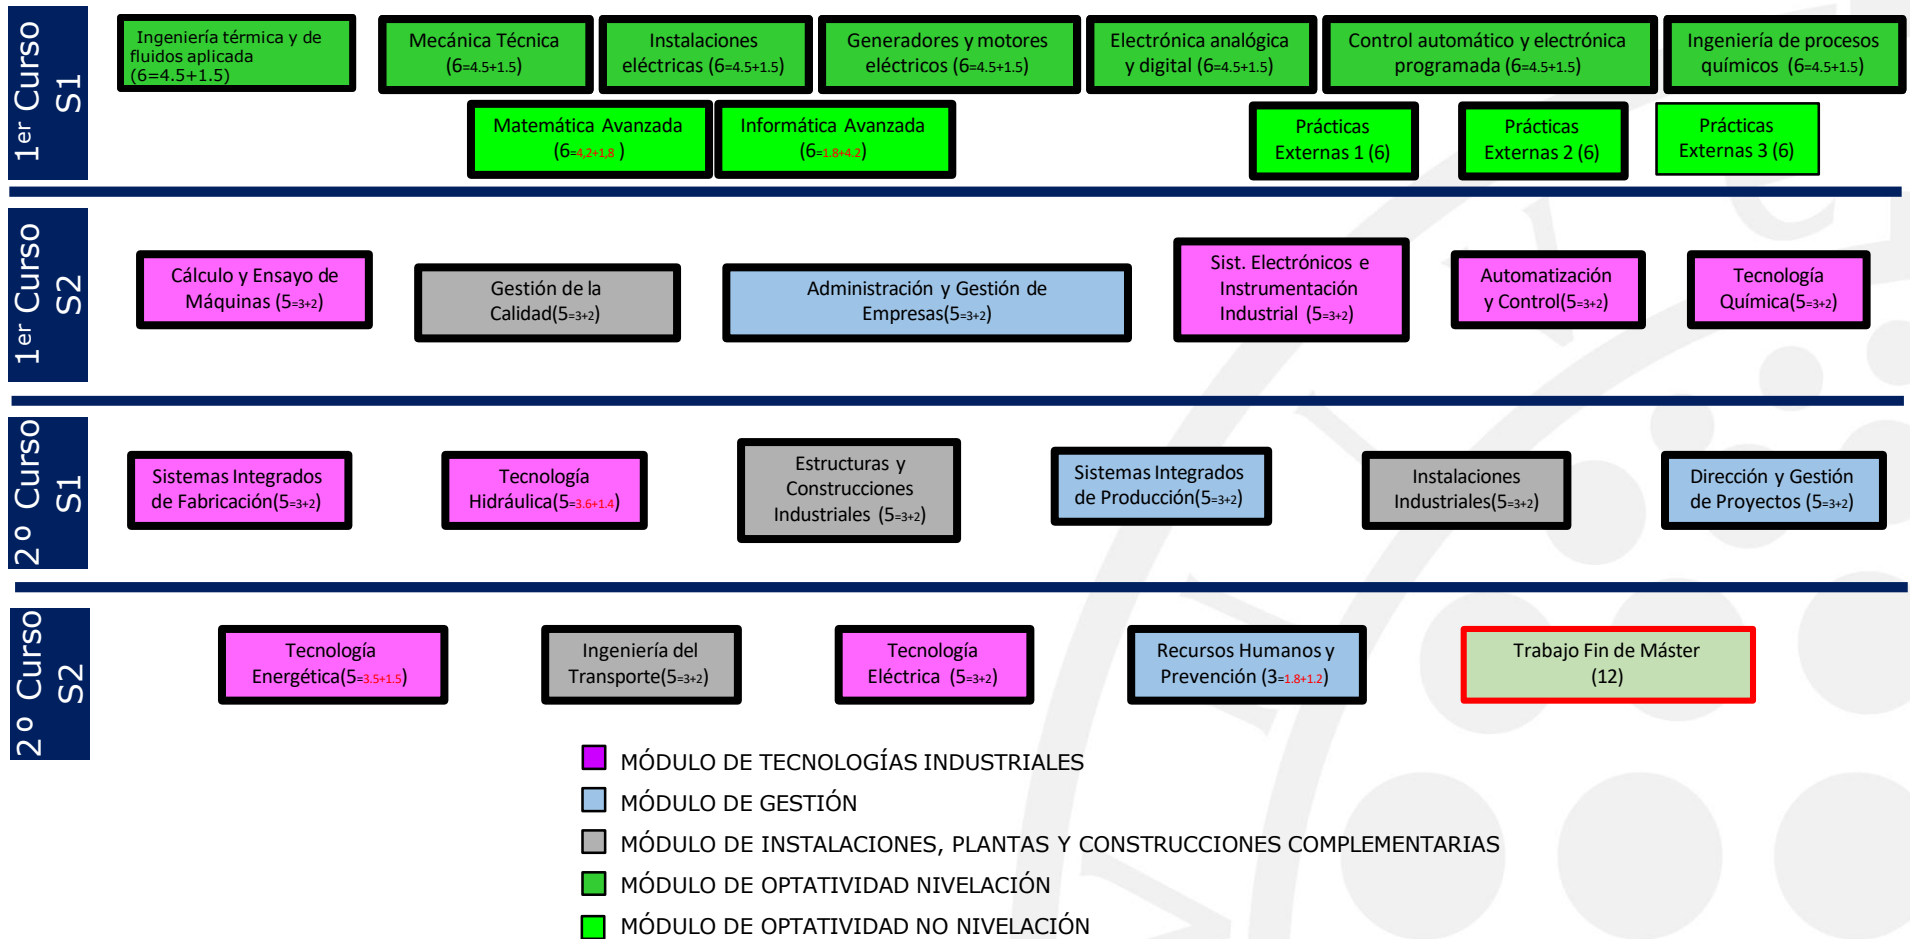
1er Curso S1

Ingeniería térmica y de fluidos aplicada (6=4.5+1.5)

Mecánica Técnica (6=4.5+1.5)

Instalaciones eléctricas (6=4.5+1.5)

Generadores y motores eléctricos (6=4.5+1.5)

Electrónica analógica y digital (6=4.5+1.5)

Control automático y electrónica programada (6=4.5+1.5)

Ingeniería de procesos químicos (6=4.5+1.5)

Matemática Avanzada (6=4.2+1.8 )

Informática Avanzada (6=1.8+4.2)

Prácticas Externas 1 (6)

Prácticas Externas 2 (6)

Prácticas Externas 3 (6)

1er Curso S2

Cálculo y Ensayo de Máquinas (5=3+2)

Gestión de la Calidad(5=3+2)

Administración y Gestión de Empresas(5=3+2)

Sist. Electrónicos e Instrumentación Industrial (5=3+2)

Automatización y Control(5=3+2)

Tecnología Química(5=3+2)

2º Curso S1

Sistemas Integrados de Fabricación(5=3+2)

Tecnología Hidráulica(5=3.6+1.4)

Estructuras y Construcciones Industriales (5=3+2)

Sistemas Integrados de Producción(5=3+2)

Instalaciones Industriales(5=3+2)

Dirección y Gestión de Proyectos (5=3+2)

2º Curso S2

Tecnología Energética(5=3.5+1.5)

Ingeniería del Transporte(5=3+2)

Tecnología Eléctrica (5=3+2)

Recursos Humanos y Prevención (3=1.8+1.2)

Trabajo Fin de Máster (12)

MÓDULO DE TECNOLOGÍAS INDUSTRIALES
MÓDULO DE GESTIÓN
MÓDULO DE INSTALACIONES, PLANTAS Y CONSTRUCCIONES COMPLEMENTARIAS
MÓDULO DE OPTATIVIDAD NIVELACIÓN
MÓDULO DE OPTATIVIDAD NO NIVELACIÓN